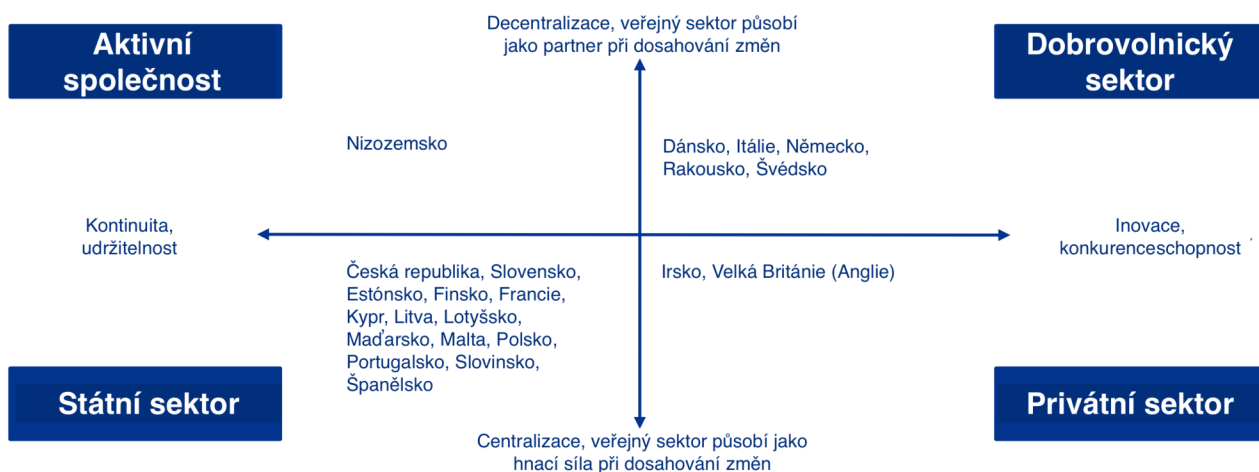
Aktivní společnost

Decentralizace, veřejný sektor působí jako partner při dosahování změn

Dobrovolnický sektor

Nizozemsko

Dánsko, Itálie, Německo, Rakousko, Švédsko

Kontinuita, udržitelnost

Inovace, konkurenceschopnost

Česká republika, Slovensko, Estónsko, Finsko, Francie, Kypr, Litva, Lotyšsko, Maďarsko, Malta, Polsko, Portugalsko, Slovinsko, Španělsko

Irsko, Velká Británie (Anglie)

Státní sektor

Privátní sektor

Centralizace, veřejný sektor působí jako hnací síla při dosahování změn